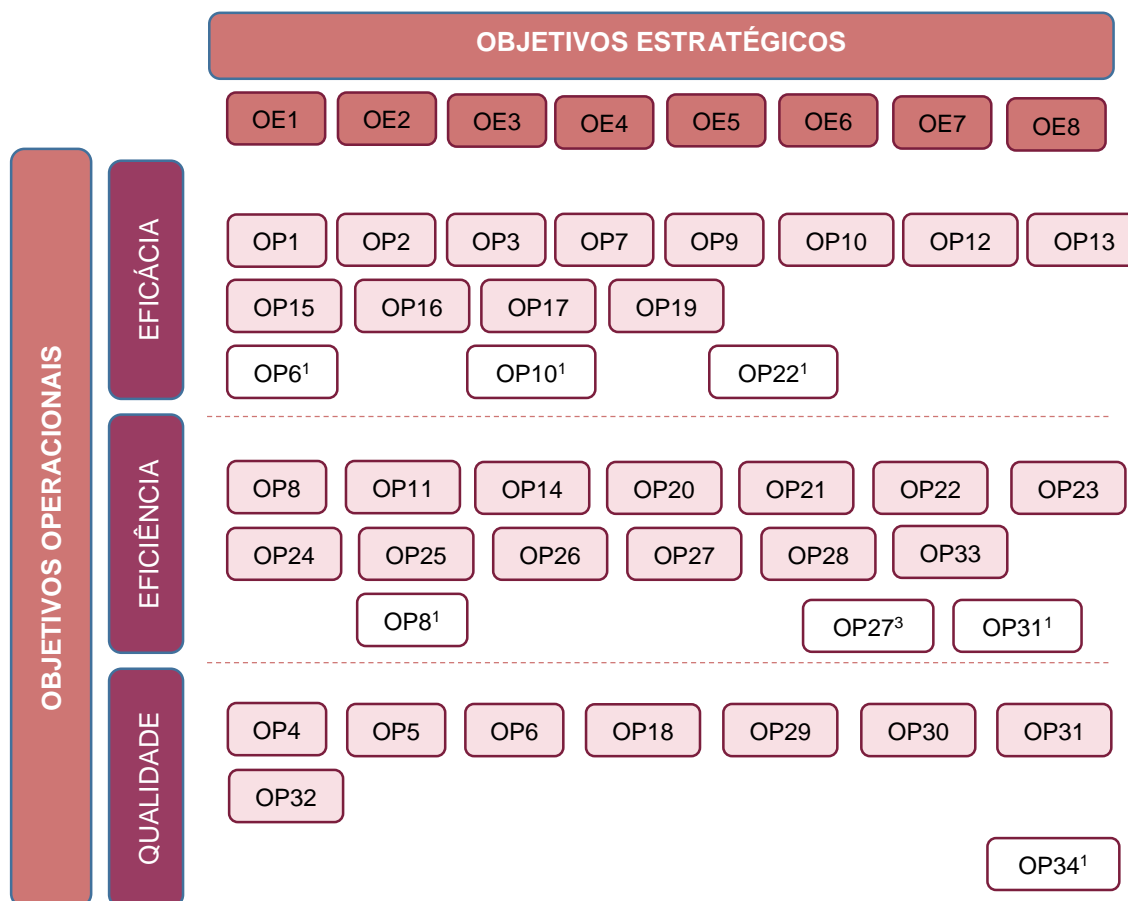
OBJETIVOS ESTRATÉGICOS

OE1 OE2 OE3 OE4 OE5 OE6 OE7 OE8

OBJETIVOS OPERACIONAIS

EFICÁCIA

OP1 OP2 OP3 OP7 OP9 OP10 OP12 OP13
OP15 OP16 OP17 OP19
OP6$^1$ OP10$^1$ OP22$^1$

EFICIÊNCIA

OP8 OP11 OP14 OP20 OP21 OP22 OP23
OP24 OP25 OP26 OP27 OP28 OP33
OP8$^1$ OP27$^3$ OP31$^1$

QUALIDADE

OP4 OP5 OP6 OP18 OP29 OP30 OP31
OP32
OP34$^1$